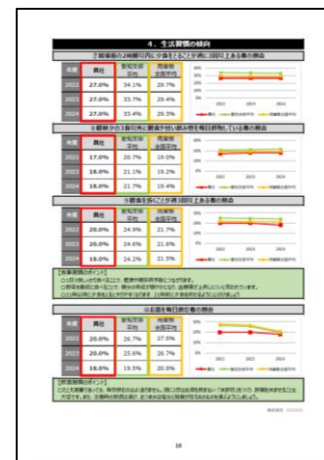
4．生活習慣の傾向

①就寝前の2時間以内に夕食をとることが週に3回以上ある者の割合

| 年度 | 貴社 | 愛知支部平均 | 同業態全国平均 |
|---|---|---|---|
| 2022 | 27.0% | 34.1% | 29.7% |
| 2023 | 27.0% | 33.7% | 29.4% |
| 2024 | 27.0% | 33.4% | 29.3% |

②朝食や夕食以外に間食や甘い飲み物を毎日摂取している者の割合

| 年度 | 貴社 | 愛知支部平均 | 同業態全国平均 |
|---|---|---|---|
| 2022 | 17.0% | 20.7% | 19.0% |
| 2023 | 18.0% | 21.1% | 19.2% |
| 2024 | 18.0% | 21.7% | 19.4% |

③朝食を抜くことが週3回以上ある者の割合

| 年度 | 貴社 | 愛知支部平均 | 同業態全国平均 |
|---|---|---|---|
| 2022 | 20.0% | 24.9% | 21.7% |
| 2023 | 20.0% | 24.6% | 21.6% |
| 2024 | 19.0% | 24.2% | 21.5% |

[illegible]

④お酒を毎日飲む者の割合

| 年度 | 貴社 | 愛知支部平均 | 同業態全国平均 |
|---|---|---|---|
| 2022 | 20.0% | 26.7% | 27.0% |
| 2023 | 20.0% | 25.6% | 26.7% |
| 2024 | 18.0% | 19.5% | 20.0% |

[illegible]

10